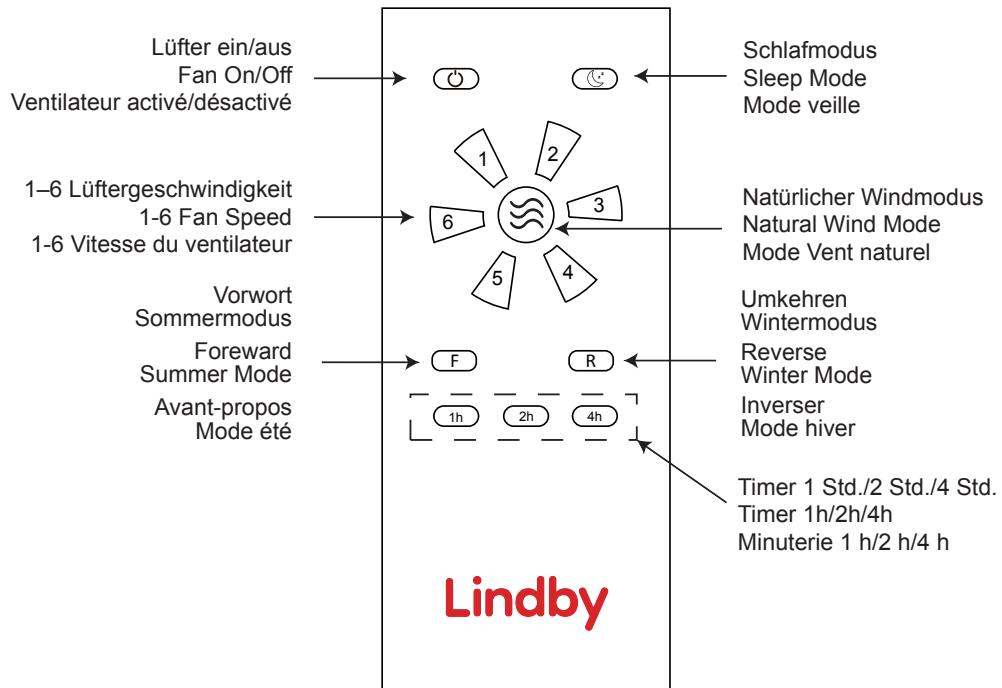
Lüfter ein/aus
Fan On/Off
Ventilateur activé/désactivé

Schlafmodus
Sleep Mode
Mode veille

1
2
3
4
5
6

1–6 Lüftergeschwindigkeit
1-6 Fan Speed
1-6 Vitesse du ventilateur

Natürlicher Windmodus
Natural Wind Mode
Mode Vent naturel

Vorwort
Sommermodus
Foreward
Summer Mode
Avant-propos
Mode été

F
R

Umkehren
Wintermodus
Reverse
Winter Mode
Inverser
Mode hiver

1h
2h
4h

Timer 1 Std./2 Std./4 Std.
Timer 1h/2h/4h
Minuterie 1 h/2 h/4 h

Lindby